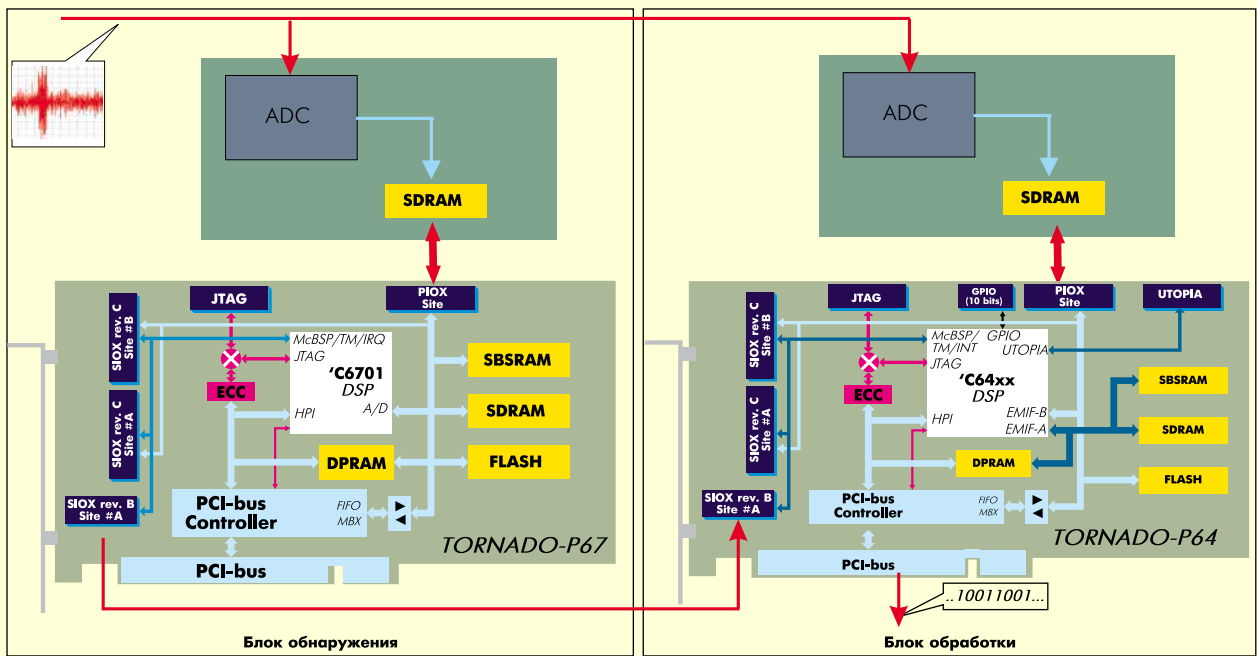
ADC

SDRAM

JTAG

PIOX Site

SIOX rev. C Site #B

SIOX rev. C Site #A

SIOX rev. B Site #A

McBSP/TM/IRQ

JTAG

'C6701 DSP

HPI

A/D

ECC

SBSRAM

SDRAM

DPRAM

FLASH

PCI-bus Controller

FIFO

MBX

TORNADO-P67

PCI-bus

Блок обнаружения

ADC

SDRAM

JTAG

GPIO (10 bits)

PIOX Site

UTOPIA

SIOX rev. C Site #B

SIOX rev. C Site #A

SIOX rev. B Site #A

McBSP/ TM/INT

GPIO

UTOPIA

JTAG

'C64xx DSP

HPI

EMIF-B

EMIF-A

ECC

SBSRAM

SDRAM

DPRAM

FLASH

PCI-bus Controller

FIFO

MBX

TORNADO-P64

PCI-bus

..10011001...

Блок обработки